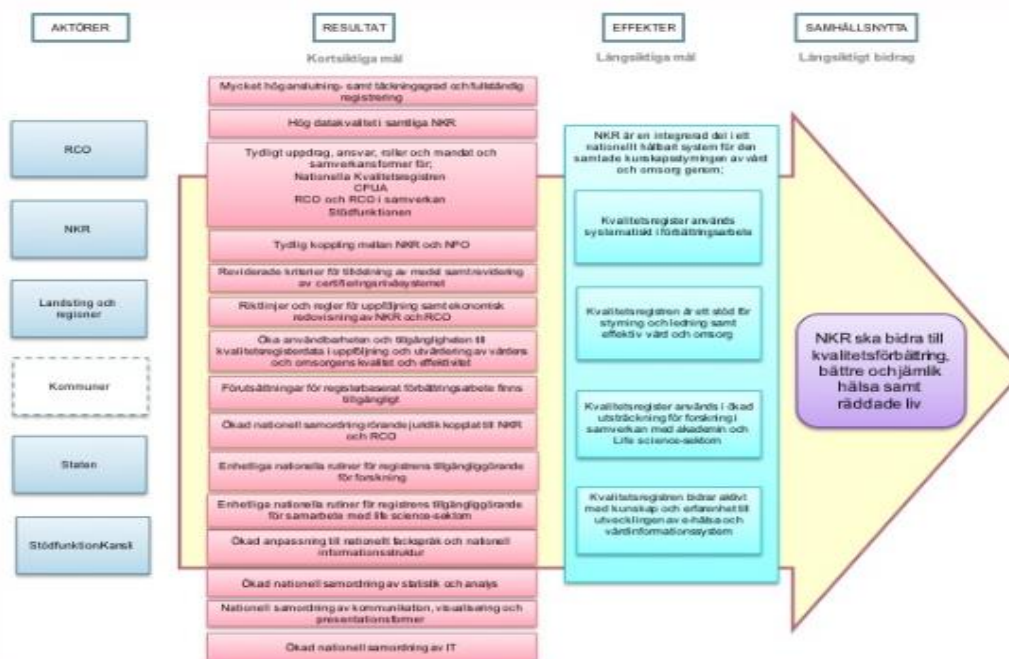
AKTÖRER

RESULTAT
Kortsiktiga mål

EFFEKTER
Långsiktiga mål

SAMHÄLLSNYTTA
Långsiktigt bidrag

RCO

NKR

Landsting och regioner

Kommuner

Staten

StödfunktionKansli

Mycket hög anslutning- samt täckningsgrad och fullständig registrering

Hög datakvalitet i samtliga NKR

Tydligt uppdrag, ansvar, roller och mandat och samverkansformer för;
Nationella Kvalitetsregistren
CPUA
RCO och RCO i samverkan
Stödfunktionen

Tydlig koppling mellan NKR och NPO

Reviderade kriterier för tilldelning av medel samt revidering av certifieringsnivåsystemet

Riktlinjer och regler för uppföljning samt ekonomisk redovisning av NKR och RCO

Öka användbarheten och tillgängligheten till kvalitetsregisterdata i uppföljning och utvärdering av vårdens och omsorgens kvalitet och effektivitet

Förutsättningar för registerbaserat förbättringsarbete finns tillgängligt

Ökad nationell samordning rörande juridik kopplat till NKR och RCO

Enhetliga nationella rutiner för registrens tillgängliggörande för forskning

Enhetliga nationella rutiner för registrens tillgängliggörande för samarbete med life science-sektorn

Ökad anpassning till nationell fackspråk och nationell informationsstruktur

Ökad nationell samordning av statistik och analys

Nationell samordning av kommunikation, visualisering och presentationsformer

Ökad nationell samordning av IT

NKR är en integrerad del i ett nationellt hållbart system för den samlade kunskapsstyrningen av vård och omsorg genom;

Kvalitetsregister används systematiskt i förbättringsarbete

Kvalitetsregistren är ett stöd för styrning och ledning samt effektiv vård och omsorg

Kvalitetsregister används i ökad utsträckning för forskning i samverkan med akademin och Life science-sektorn

Kvalitetsregistren bidrar aktivt med kunskap och erfarenhet till utvecklingen av e-hälsa och vårdinformationssystem

NKR ska bidra till kvalitetsförbättring, bättre och jämlik hälsa samt räddade liv